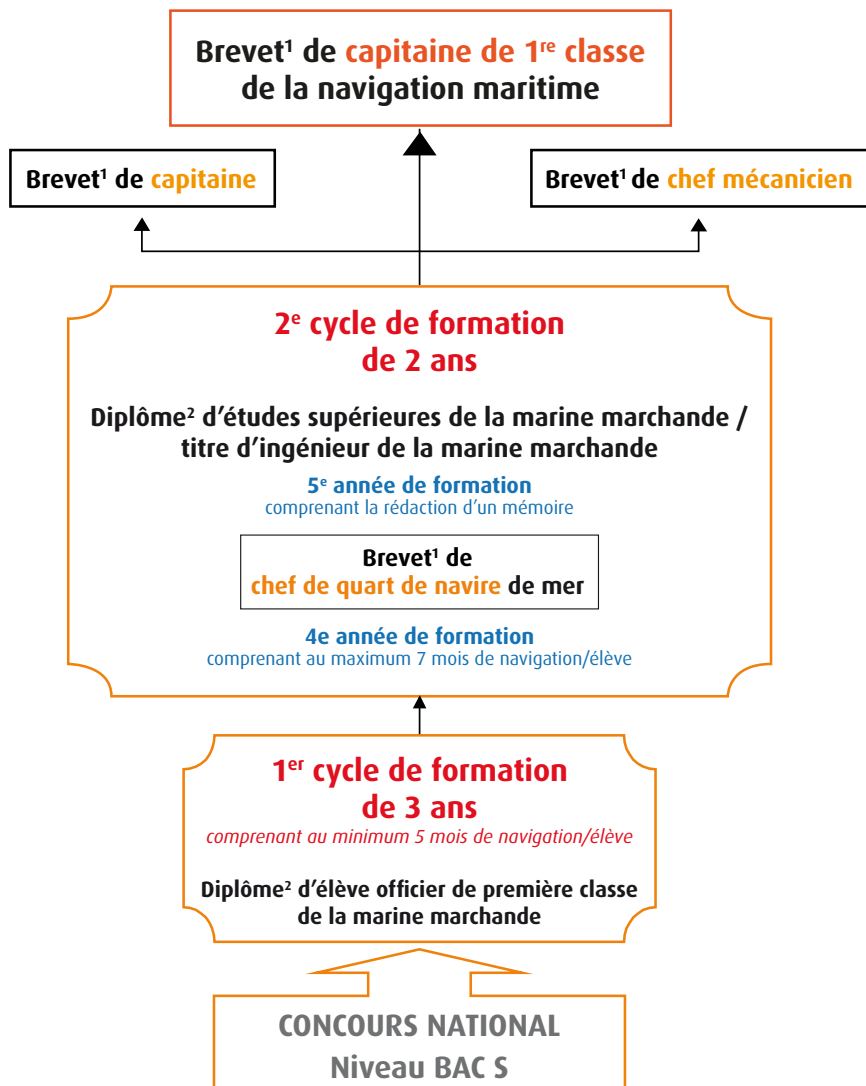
Brevet$^1$ de capitaine de 1$^{re}$ classe de la navigation maritime

Brevet$^1$ de capitaine

Brevet$^1$ de chef mécanicien

2$^e$ cycle de formation de 2 ans

Diplôme$^2$ d'études supérieures de la marine marchande / titre d'ingénieur de la marine marchande

5$^e$ année de formation
comprenant la rédaction d'un mémoire

Brevet$^1$ de chef de quart de navire de mer

4e année de formation
comprenant au maximum 7 mois de navigation/élève

1$^{er}$ cycle de formation de 3 ans
comprenant au minimum 5 mois de navigation/élève

Diplôme$^2$ d'élève officier de première classe de la marine marchande

CONCOURS NATIONAL
Niveau BAC S